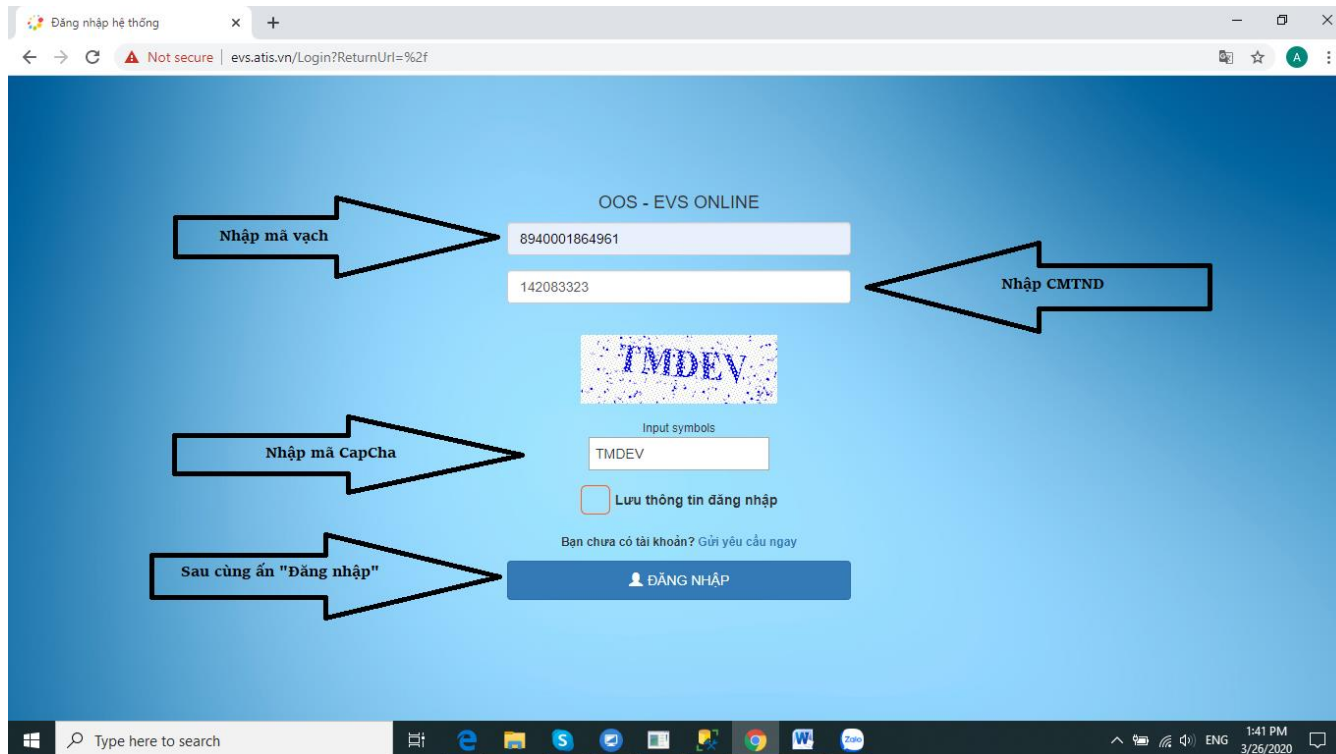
Đăng nhập hệ thống

Not secure | evs.atis.vn/Login?ReturnUrl=%2f

OOS - EVS ONLINE

Nhập mã vạch

8940001864961

142083323

Nhập CMTND

TMDEV

Input symbols

Nhập mã CapCha

TMDEV

Lưu thông tin đăng nhập

Bạn chưa có tài khoản? Gửi yêu cầu ngay

Sau cùng ấn "Đăng nhập"

ĐĂNG NHẬP

Type here to search

Zalo

ENG 1:41 PM 3/26/2020